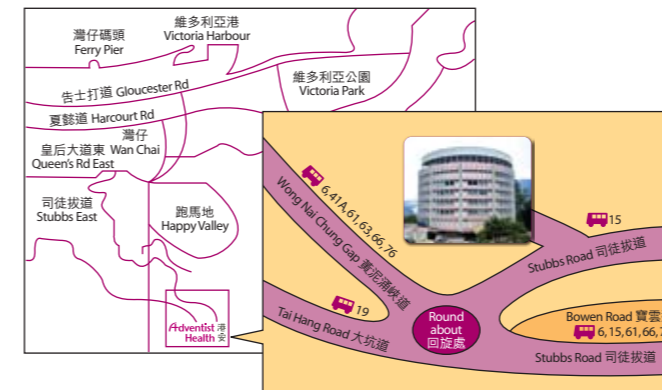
灣仔碼頭
Ferry Pier

維多利亞港
Victoria Harbour

維多利亞公園
Victoria Park

告士打道 Gloucester Rd

夏慤道 Harcourt Rd

灣仔
Wan Chai

皇后大道東
Queen's Rd East

司徒拔道
Stubbs East

跑馬地
Happy Valley

Adventist Health 港安

6,41A,61,63,66,76

Wong Nai Chung Gap 黃泥涌峽道

15

Stubbs Road 司徒拔道

19

Round about 回旋處

Tai Hang Road 大坑道

Bowen Road 寶雲

6,15,61,66,

Stubbs Road 司徒拔道